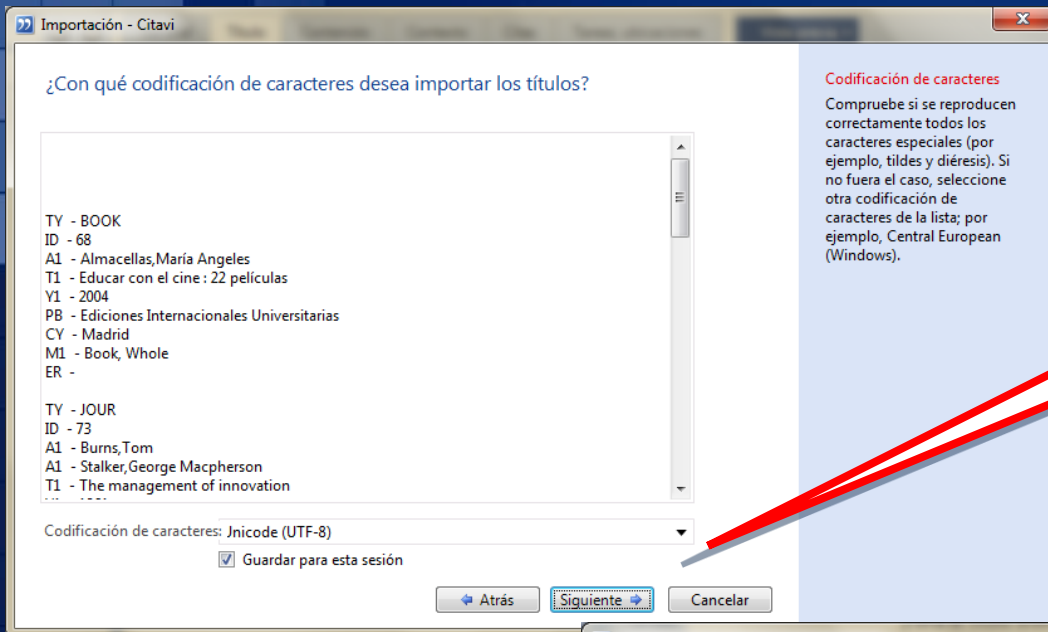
Importación - Citavi

¿Con qué codificación de caracteres desea importar los títulos?

TY - BOOK
ID - 68
A1 - Almacellas,María Angeles
T1 - Educar con el cine : 22 películas
Y1 - 2004
PB - Ediciones Internacionales Universitarias
CY - Madrid
M1 - Book, Whole
ER -

TY - JOUR
ID - 73
A1 - Burns,Tom
A1 - Stalker,George Macpherson
T1 - The management of innovation

Codificación de caracteres: Jnicode (UTF-8)

Guardar para esta sesión

Atrás Siguiente Cancelar

Codificación de caracteres

Compruebe si se reproducen correctamente todos los caracteres especiales (por ejemplo, tildes y diéresis). Si no fuera el caso, seleccione otra codificación de caracteres de la lista; por ejemplo, Central European (Windows).